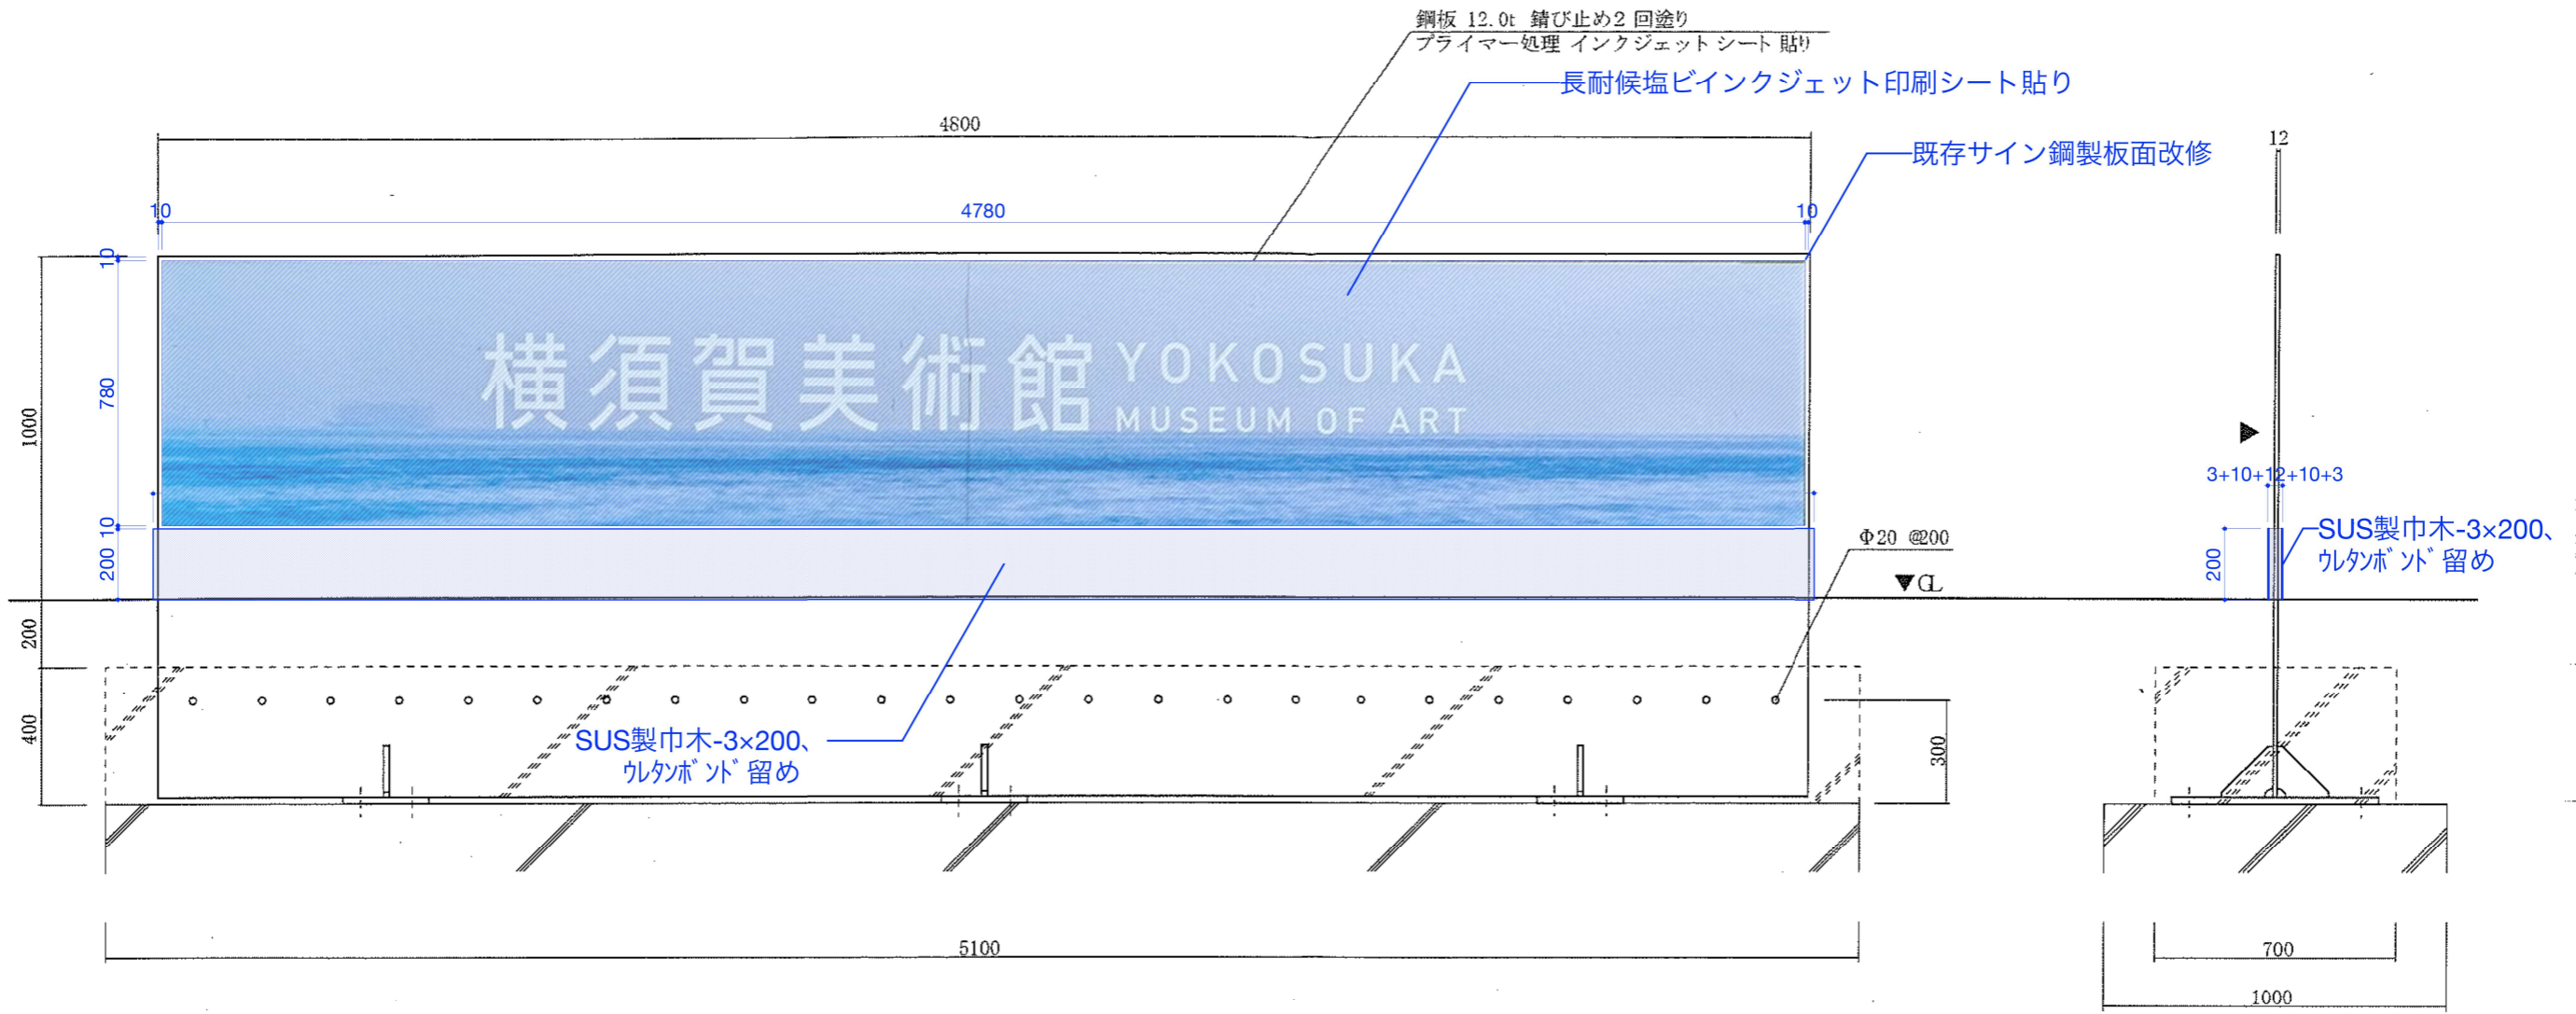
鋼板 12.0t 錆び止め2 回塗り
プライマー処理 インクジェット シート 貼り

長耐候塩ビインクジェット印刷シート貼り

4800

既存サイン鋼製板面改修

12

10
4780
10

10
780
10
200
1000

横須賀美術館 YOKOSUKA MUSEUM OF ART

3+10+12+10+3

SUS製巾木-3×200、ウレタンボンド留め

200

Φ20 @200

▼GL

200
400

SUS製巾木-3×200、ウレタンボンド留め

300

5100

700

1000